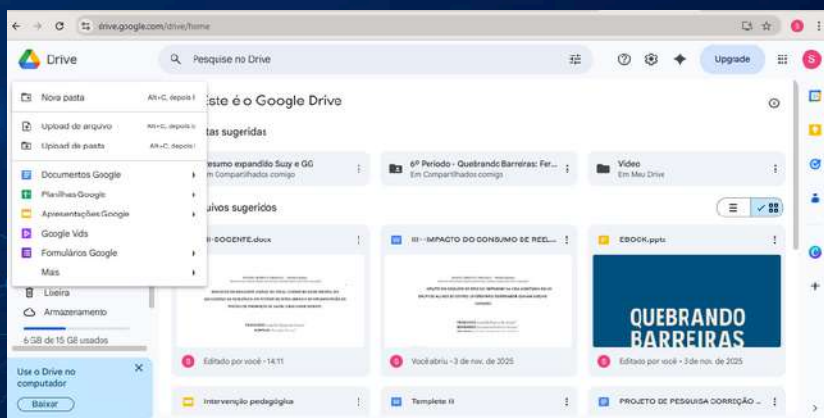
drive.google.com/drive/home

Drive

Pesquise no Drive

Upgrade

S

Nova pasta Alt+C, depois F

Upload de arquivo Alt+C, depois U

Upload de pasta Alt+C, depois I

Documentos Google

Planilhas Google

Apresentações Google

Google Vids

Formulários Google

Mais

Lixeira

Armazenamento

6 GB de 15 GB usados

Use o Drive no computador

Baixar

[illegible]ste é o Google Drive

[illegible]tas sugeridas

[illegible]resumo expandido Suzy e GG
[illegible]m Compartilhados comigo

6º Periodo - Quebrando Barreiras: Fer...
Em Compartilhados comigo

Video
Em Meu Drive

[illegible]uivos sugeridos

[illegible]-DOCENTE.docx

Editado por você · 14:11

III - IMPACTO DO CONSUMO DE REEL...

Você abriu · 3 de nov. de 2025

EBOOK.pptx

QUEBRANDO BARREIRAS

Editado por você · 3 de nov. de 2025

Intervenção pedagógica

Templete II

PROJETO DE PESQUISA CORREÇÃO ...